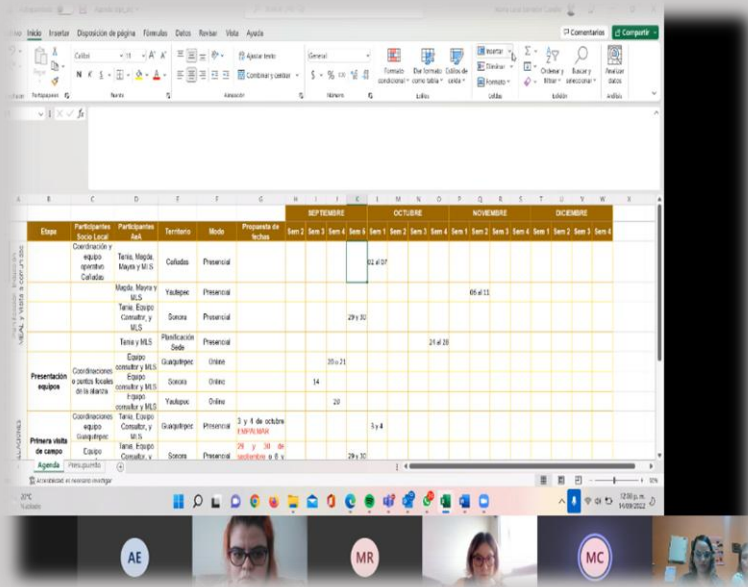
Inicio Insertar Disposición de página Fórmulas Datos Revisar Vista Ayuda

Comentarios Compartir

Calibri 11 A A
N K S
Ajustar texto
Combinar y centrar
General
$ % 000
Formato condicional
Dar formato como tabla
Estilos de celda
Insertar
Eliminar
Formato
Ordenar y filtrar
Buscar y seleccionar
Analizar datos

Portapapeles Fuente Alineación Número Estilos Celdas Edición Análisis

A B C D E F G H I J K L M N O P Q R S T U V W X

| Etapa | Participantes Socio Local | Participantes AeA | Territorio | Modo | Propuesta de fechas | SEPTIEMBRE Sem 2 | Sem 3 | Sem 4 | Sem 5 | OCTUBRE Sem 1 | Sem 2 | Sem 3 | Sem 4 | NOVIEMBRE Sem 1 | Sem 2 | Sem 3 | Sem 4 | DICIEMBRE Sem 1 | Sem 2 | Sem 3 | Sem 4 |
|---|---|---|---|---|---|---|---|---|---|---|---|---|---|---|---|---|---|---|---|---|---|
| | Coordinación y equipo operativo Cañadas | Tania, Magda, Mayra y MLS | Cañadas | Presencial | | | | | | 03 al 07 | | | | | | | | | | | |
| | | Magda, Mayra y MLS | Yautepec | Presencial | | | | | | | | | | | 09 al 11 | | | | | | |
| | | Tania, Equipo Consultor, y MLS | Sonora | Presencial | | | | | 29 y 30 | | | | | | | | | | | | |
| | | Tania y MLS | Planificación Sede | Presencial | | | | | | | | | 24 al 28 | | | | | | | | |
| Presentación equipos | Coordinaciones o puntos focales de la alianza | Equipo consultor y MLS | Guaquitepec | Online | | | | 20 o 21 | | | | | | | | | | | | | |
| | | Equipo consultor y MLS | Sonora | Online | | | 14 | | | | | | | | | | | | | | |
| | | Equipo consultor y MLS | Yautepec | Online | | | | 20 | | | | | | | | | | | | | |
| Primera visita de campo | Coordinaciones equipo Guaquitepec | Tania, Equipo Consultor, y MLS | Guaquitepec | Presencial | 3 y 4 de octubre EMPRENDE | | | | | 3 y 4 | | | | | | | | | | | |
| | Equipo | Tania, Equipo Consultor, y | Sonora | Presencial | 29 y 30 de septiembre o 6 y | | | | 29 y 30 | | | | | | | | | | | | |

Agenda Presupuesto +

Accesibilidad: es necesario investigar

27°C Nublado

12:00 p. m. 14/09/2022

AE MR MC